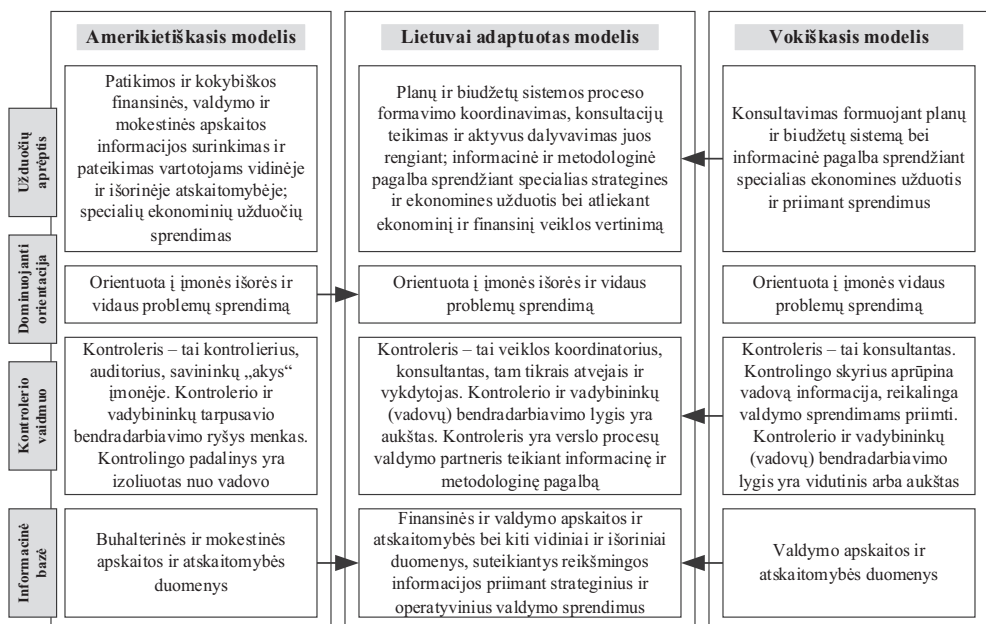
| | Amerikietiškasis modelis | Lietuvai adaptuotas modelis | Vokiškasis modelis |
|---|---|---|---|
| Užduočių aprėptis | Patikimos ir kokybiškos finansinės, valdymo ir mokestinės apskaitos informacijos surinkimas ir pateikimas vartotojams vidinėje ir išorinėje atskaitomybėje; specialių ekonominių užduočių sprendimas | Planų ir biudžetų sistemos proceso formavimo koordinavimas, konsultacijų teikimas ir aktyvus dalyvavimas juos rengiant; informacinė ir metodologinė pagalba sprendžiant specialias strategines ir ekonomines užduotis bei atliekant ekonominį ir finansinį veiklos vertinimą | Konsultavimas formuojant planų ir biudžetų sistemą bei informacinė pagalba sprendžiant specialias ekonomines užduotis ir priimant sprendimus |
| Dominuojanti orientacija | Orientuota į įmonės išorės ir vidaus problemų sprendimą | Orientuota į įmonės išorės ir vidaus problemų sprendimą | Orientuota į įmonės vidaus problemų sprendimą |
| Kontrolerio vaidmuo | Kontroleris – tai kontrolierius, auditorius, savininkų „akys" įmonėje. Kontrolerio ir vadybininkų tarpusavio bendradarbiavimo ryšys menkas. Kontrolingo padalinys yra izoliuotas nuo vadovo | Kontroleris – tai veiklos koordinatorius, konsultantas, tam tikrais atvejais ir vykdytojas. Kontrolerio ir vadybininkų (vadovų) bendradarbiavimo lygis yra aukštas. Kontroleris yra verslo procesų valdymo partneris teikiant informacinę ir metodologinę pagalbą | Kontroleris – tai konsultantas. Kontrolingo skyrius aprūpina vadovą informacija, reikalinga valdymo sprendimams priimti. Kontrolerio ir vadybininkų (vadovų) bendradarbiavimo lygis yra vidutinis arba aukštas |
| Informacinė bazė | Buhalterinės ir mokestinės apskaitos ir atskaitomybės duomenys | Finansinės ir valdymo apskaitos ir atskaitomybės bei kiti vidiniai ir išoriniai duomenys, suteikiantys reikšmingos informacijos priimant strateginius ir operatyvinius valdymo sprendimus | Valdymo apskaitos ir atskaitomybės duomenys |